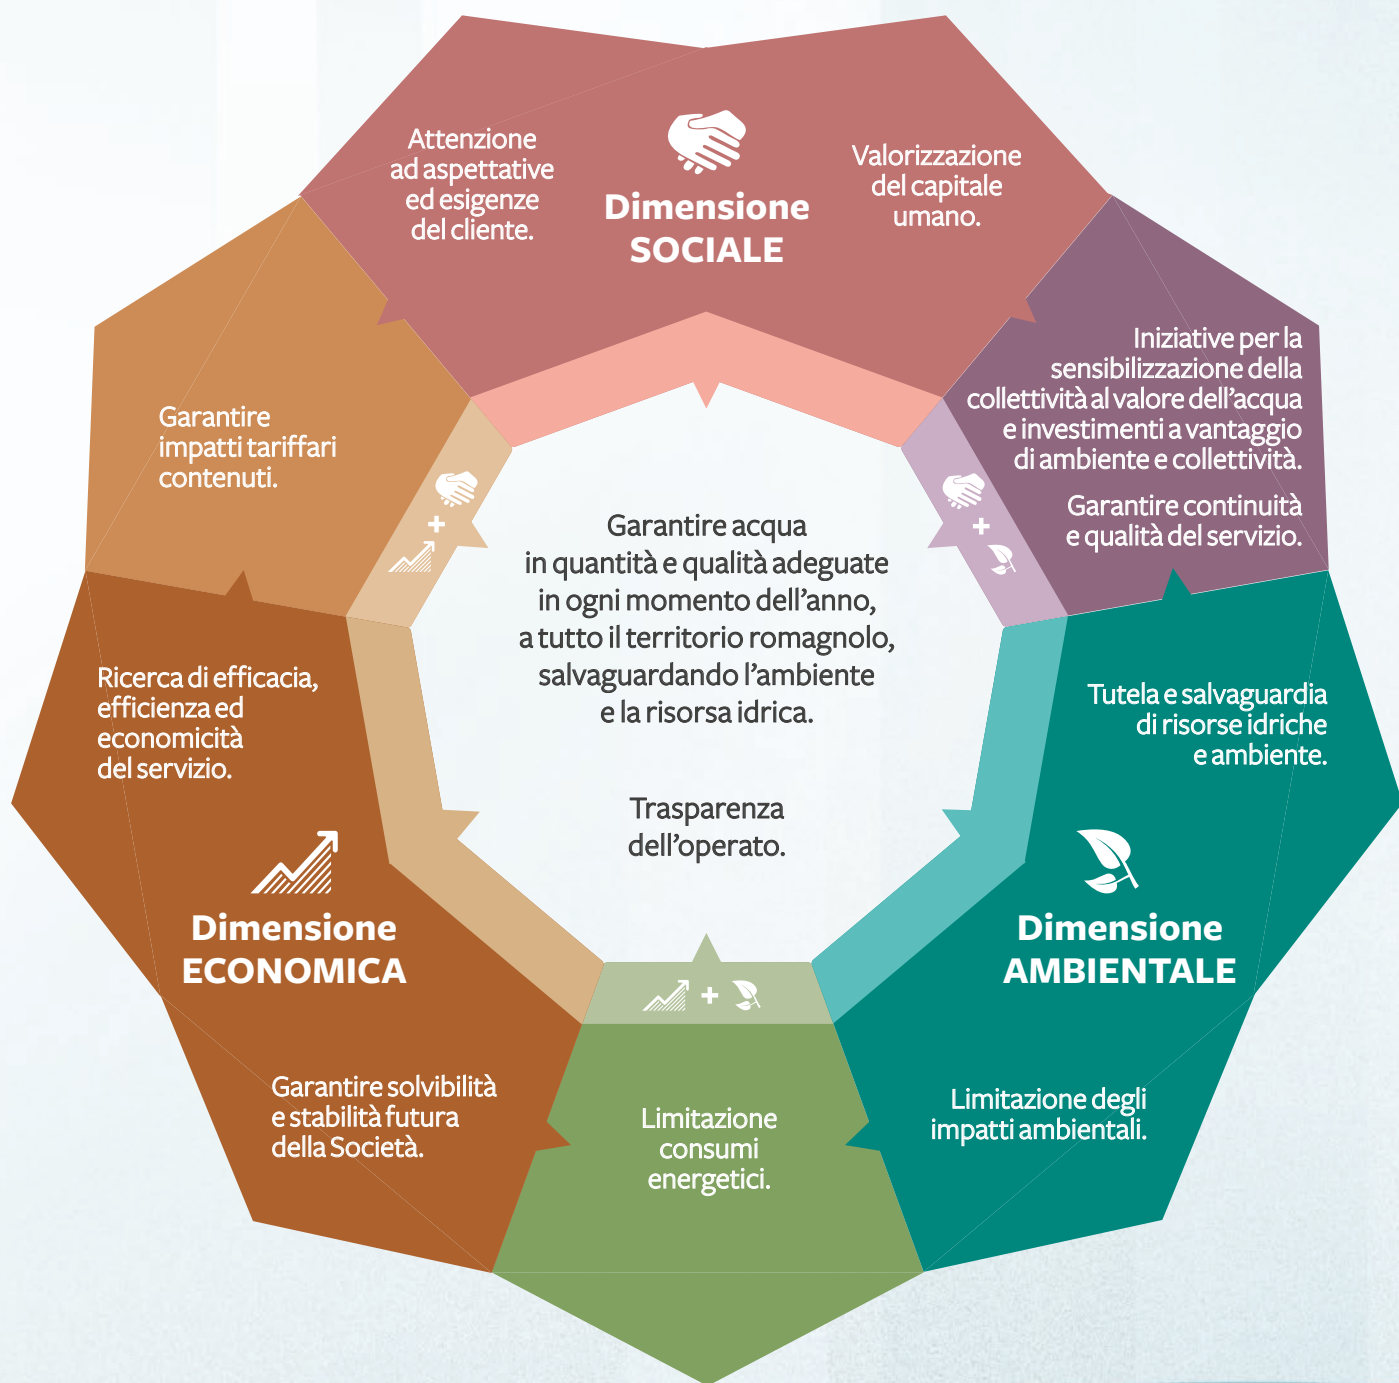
Attenzione ad aspettative ed esigenze del cliente.

Dimensione SOCIALE

Valorizzazione del capitale umano.

Iniziative per la sensibilizzazione della collettività al valore dell'acqua e investimenti a vantaggio di ambiente e collettività.

Garantire continuità e qualità del servizio.

Garantire impatti tariffari contenuti.

+

+

Garantire acqua in quantità e qualità adeguate in ogni momento dell'anno, a tutto il territorio romagnolo, salvaguardando l'ambiente e la risorsa idrica.

Trasparenza dell'operato.

Ricerca di efficacia, efficienza ed economicità del servizio.

Tutela e salvaguardia di risorse idriche e ambiente.

Dimensione ECONOMICA

Dimensione AMBIENTALE

+

Garantire solvibilità e stabilità futura della Società.

Limitazione consumi energetici.

Limitazione degli impatti ambientali.